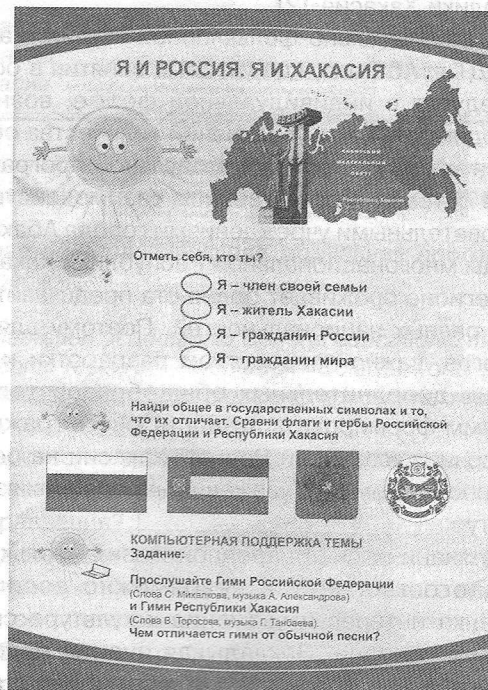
Я И РОССИЯ. Я И ХАКАСИЯ

Сибирский федеральный округ

Республика Хакасия

Отметь себя, кто ты?

Я – член своей семьи

Я – житель Хакасии

Я – гражданин России

Я – гражданин мира

Найди общее в государственных символах и то, что их отличает. Сравни флаги и гербы Российской Федерации и Республики Хакасия

КОМПЬЮТЕРНАЯ ПОДДЕРЖКА ТЕМЫ
Задание:

Прослушайте Гимн Российской Федерации
(Слова С. Михалкова, музыка А. Александрова)
и Гимн Республики Хакасия
(Слова В. Торосова, музыка Г. Танбаева).
Чем отличается гимн от обычной песни?